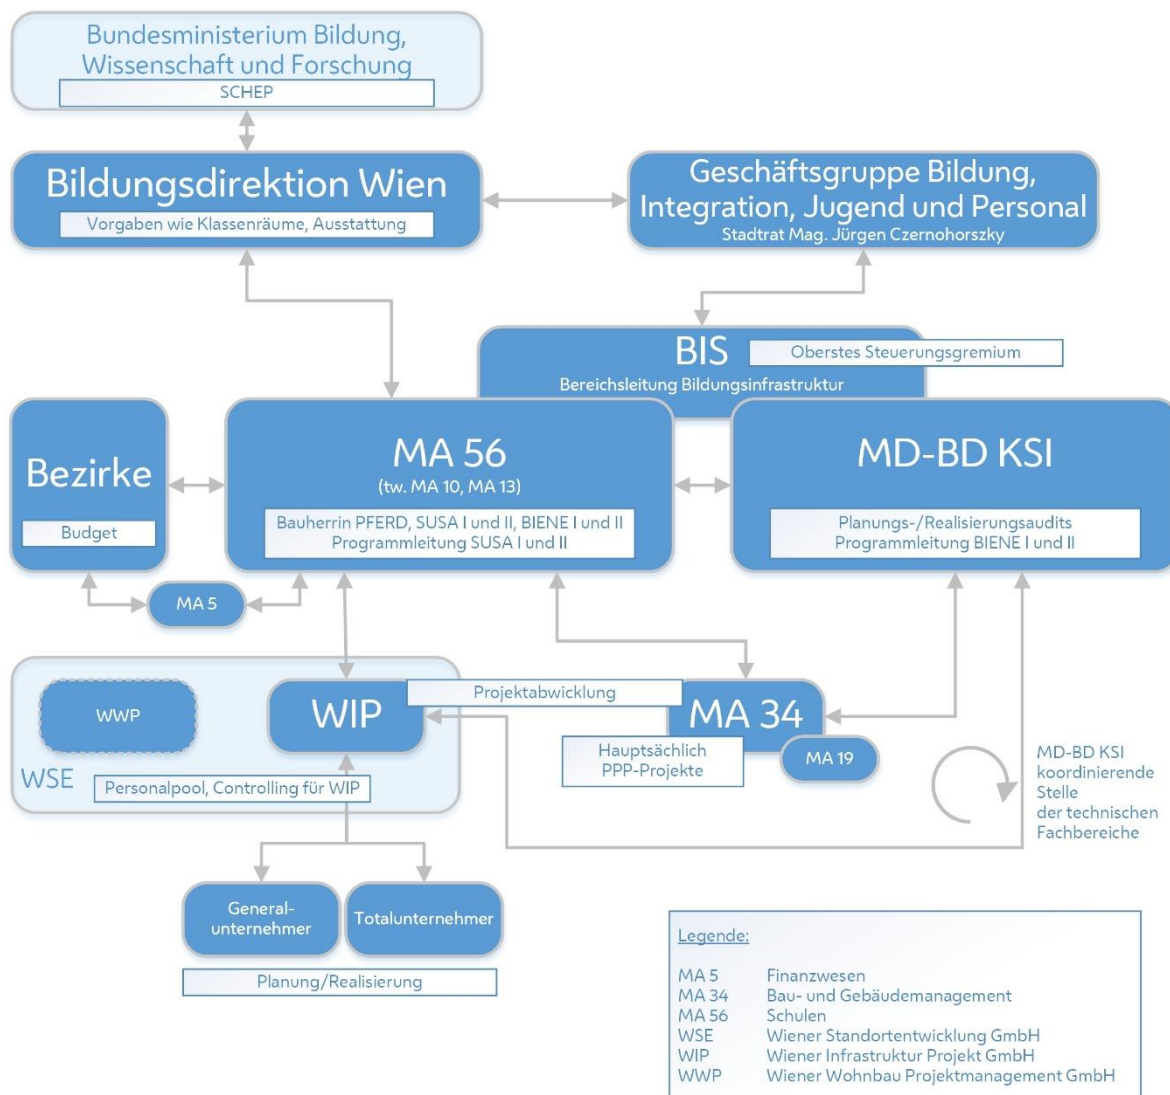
Bundesministerium Bildung, Wissenschaft und Forschung
SCHEP

Bildungsdirektion Wien
Vorgaben wie Klassenräume, Ausstattung

Geschäftsgruppe Bildung, Integration, Jugend und Personal
Stadtrat Mag. Jürgen Czernohorszky

BIS
Oberstes Steuerungsgremium
Bereichsleitung Bildungsinfrastruktur

Bezirke
Budget

MA 56
(tw. MA 10, MA 13)
Bauherrin PFERD, SUSA I und II, BIENE I und II
Programmleitung SUSA I und II

MD-BD KSI
Planungs-/Realisierungsaudits
Programmleitung BIENE I und II

MA 5

WWP
WIP
Projektabwicklung
MA 34
WSE
Personalpool, Controlling für WIP
Hauptsächlich PPP-Projekte
MA 19

MD-BD KSI koordinierende Stelle der technischen Fachbereiche

Generalunternehmer
Totalunternehmer
Planung/Realisierung

Legende:
MA 5 Finanzwesen
MA 34 Bau- und Gebäudemanagement
MA 56 Schulen
WSE Wiener Standortentwicklung GmbH
WIP Wiener Infrastruktur Projekt GmbH
WWP Wiener Wohnbau Projektmanagement GmbH